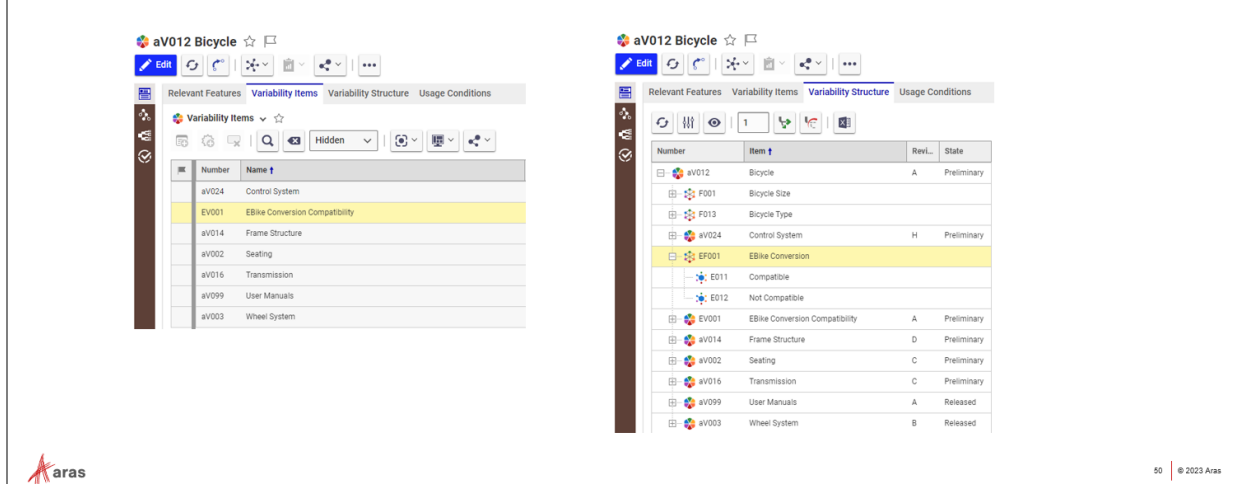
aV012 Bicycle

Edit

Relevant Features | Variability Items | Variability Structure | Usage Conditions

Variability Items

Hidden

| Number | Name |
|---|---|
| aV024 | Control System |
| EV001 | EBike Conversion Compatibility |
| aV014 | Frame Structure |
| aV002 | Seating |
| aV016 | Transmission |
| aV099 | User Manuals |
| aV003 | Wheel System |

aV012 Bicycle

Edit

Relevant Features | Variability Items | Variability Structure | Usage Conditions

1

| Number | Item | Revi... | State |
|---|---|---|---|
| aV012 | Bicycle | A | Preliminary |
| F001 | Bicycle Size | | |
| F013 | Bicycle Type | | |
| aV024 | Control System | H | Preliminary |
| EF001 | EBike Conversion | | |
| E011 | Compatible | | |
| E012 | Not Compatible | | |
| EV001 | EBike Conversion Compatibility | A | Preliminary |
| aV014 | Frame Structure | D | Preliminary |
| aV002 | Seating | C | Preliminary |
| aV016 | Transmission | C | Preliminary |
| aV099 | User Manuals | A | Released |
| aV003 | Wheel System | B | Released |

Aras

50 | © 2023 Aras